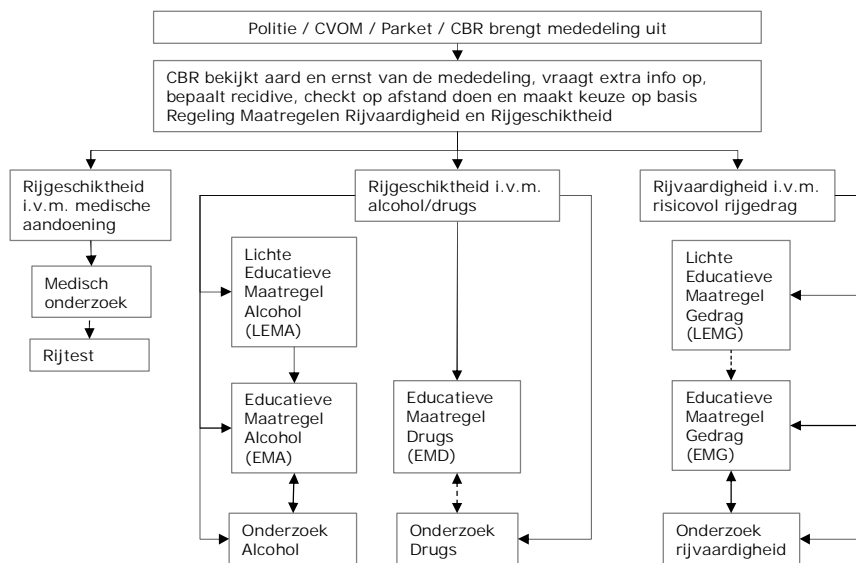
Politie / CVOM / Parket / CBR brengt mededeling uit

CBR bekijkt aard en ernst van de mededeling, vraagt extra info op, bepaalt recidive, checkt op afstand doen en maakt keuze op basis Regeling Maatregelen Rijvaardigheid en Rijgeschiktheid

Rijgeschiktheid i.v.m. medische aandoening

Medisch onderzoek

Rijtest

Rijgeschiktheid i.v.m. alcohol/drugs

Lichte Educatieve Maatregel Alcohol (LEMA)

Educatieve Maatregel Alcohol (EMA)

Onderzoek Alcohol

Educatieve Maatregel Drugs (EMD)

Onderzoek Drugs

Rijvaardigheid i.v.m. risicovol rijgedrag

Lichte Educatieve Maatregel Gedrag (LEMG)

Educatieve Maatregel Gedrag (EMG)

Onderzoek rijvaardigheid